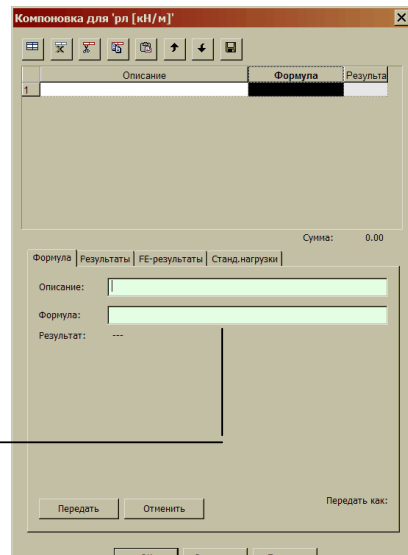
Компоновка для 'рл [кН/м]'

| | Описание | Формула | Результа |
|---|---|---|---|
| 1 | | | |

Сумма: 0.00

Формула | Результаты | FE-результаты | Станд.нагрузки

Описание:

Формула:

Результат: ---

Передать как:

Передать | Отменить